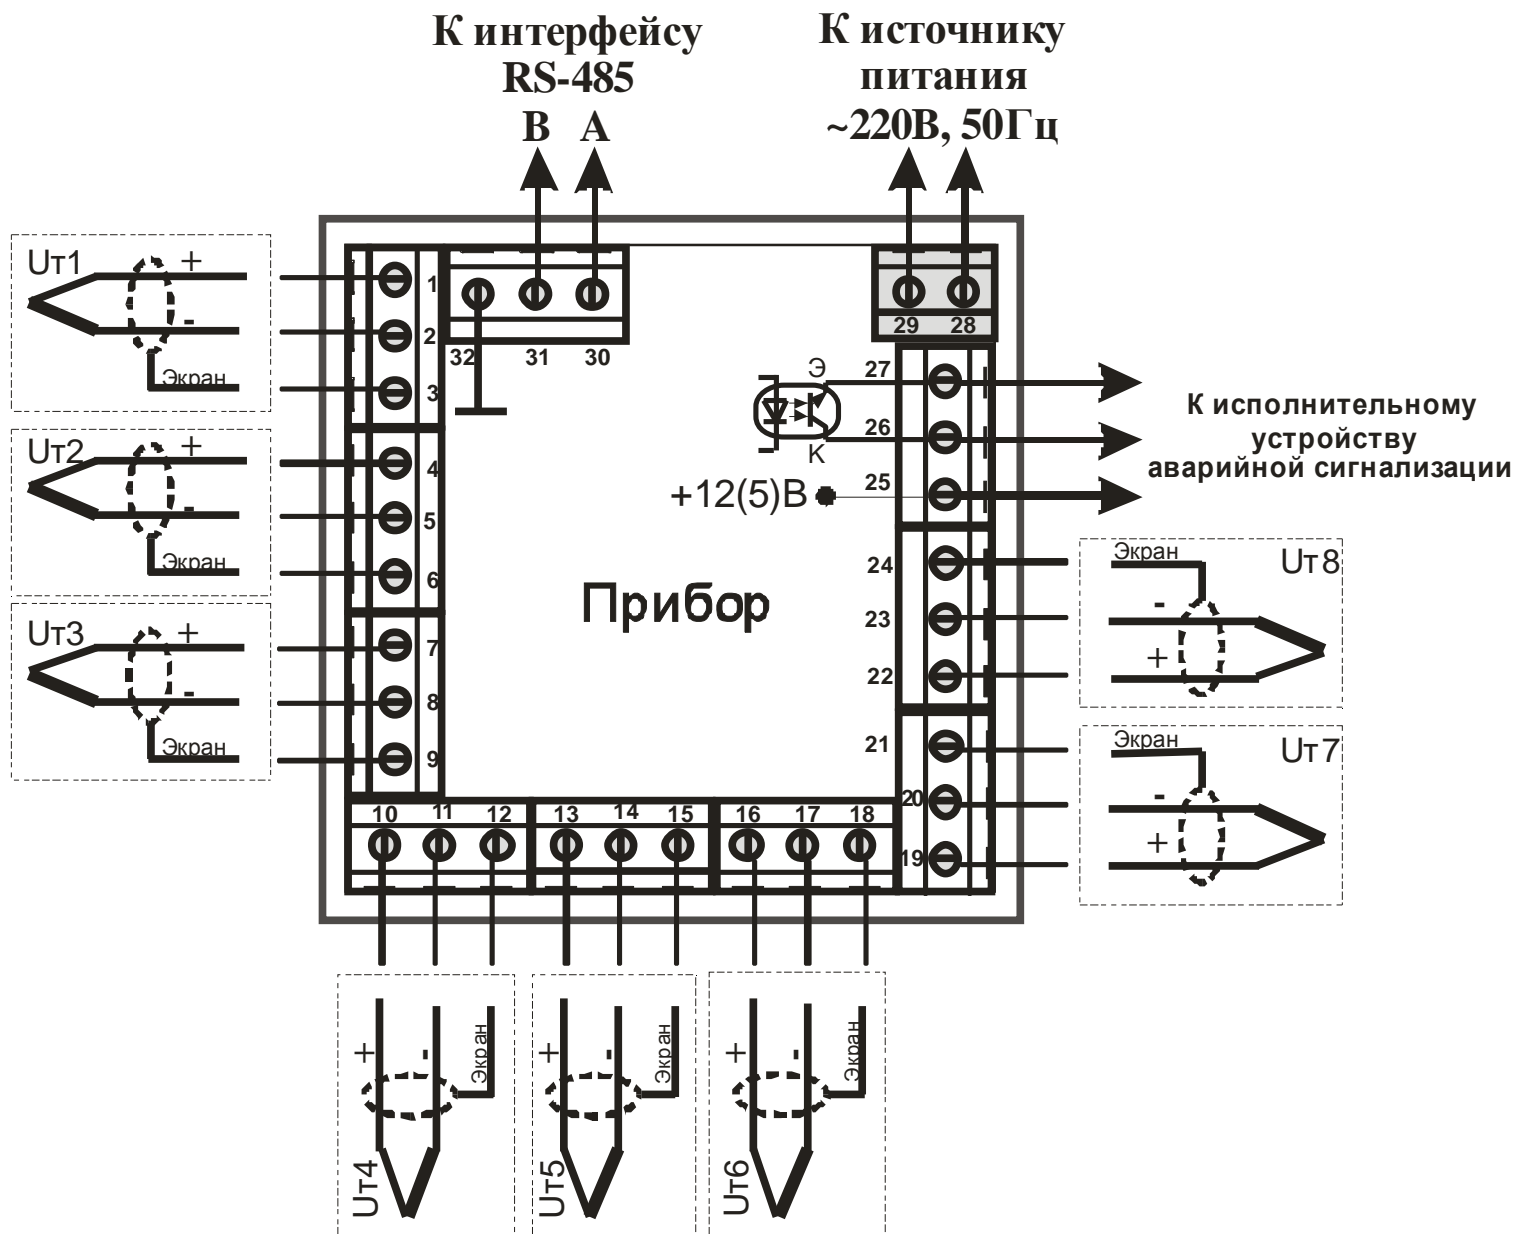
К интерфейсу RS-485
B A

К источнику питания ~220В, 50Гц

Uт1 + - Экран
1 2 3
Uт2 + - Экран
4 5 6
Uт3 + - Экран
7 8 9

32 31 30
29 28

Э 27
26 К
+12(5)В 25

К исполнительному устройству аварийной сигнализации

Прибор

24 23 22
Экран - + Uт8
21 20 19
Экран - + Uт7

10 11 12 13 14 15 16 17 18

+ - Экран Uт4
+ - Экран Uт5
+ - Экран Uт6